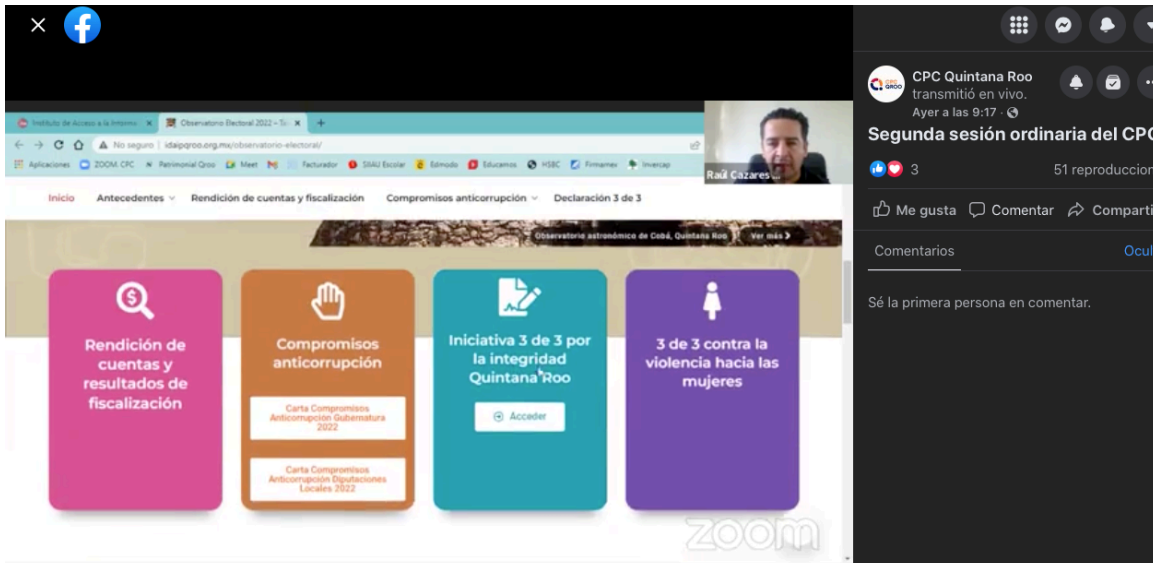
Instituto de Acceso a la Informa | Observatorio Electoral 2022 – S

No seguro | idaipqroo.org.mx/observatorio-electoral/

Aplicaciones ZOOM CPC Patrimonial Qroo Meet Facturador SIIAU Escolar Edmodo Educamos HSBC Firmamex Invercap

Raúl Cazares

Inicio Antecedentes Rendición de cuentas y fiscalización Compromisos anticorrupción Declaración 3 de 3

Observatorio astronómico de Cobá, Quintana Roo Ver más

Rendición de cuentas y resultados de fiscalización

Compromisos anticorrupción

Carta Compromisos Anticorrupción Gubernatura 2022

Carta Compromisos Anticorrupción Diputaciones Locales 2022

Iniciativa 3 de 3 por la integridad Quintana Roo

Acceder

3 de 3 contra la violencia hacia las mujeres

zoom

CPC Quintana Roo transmitió en vivo.
Ayer a las 9:17

Segunda sesión ordinaria del CPC

3

51 reproduccion

Me gusta Comentar Comparti

Comentarios

Ocul

Sé la primera persona en comentar.